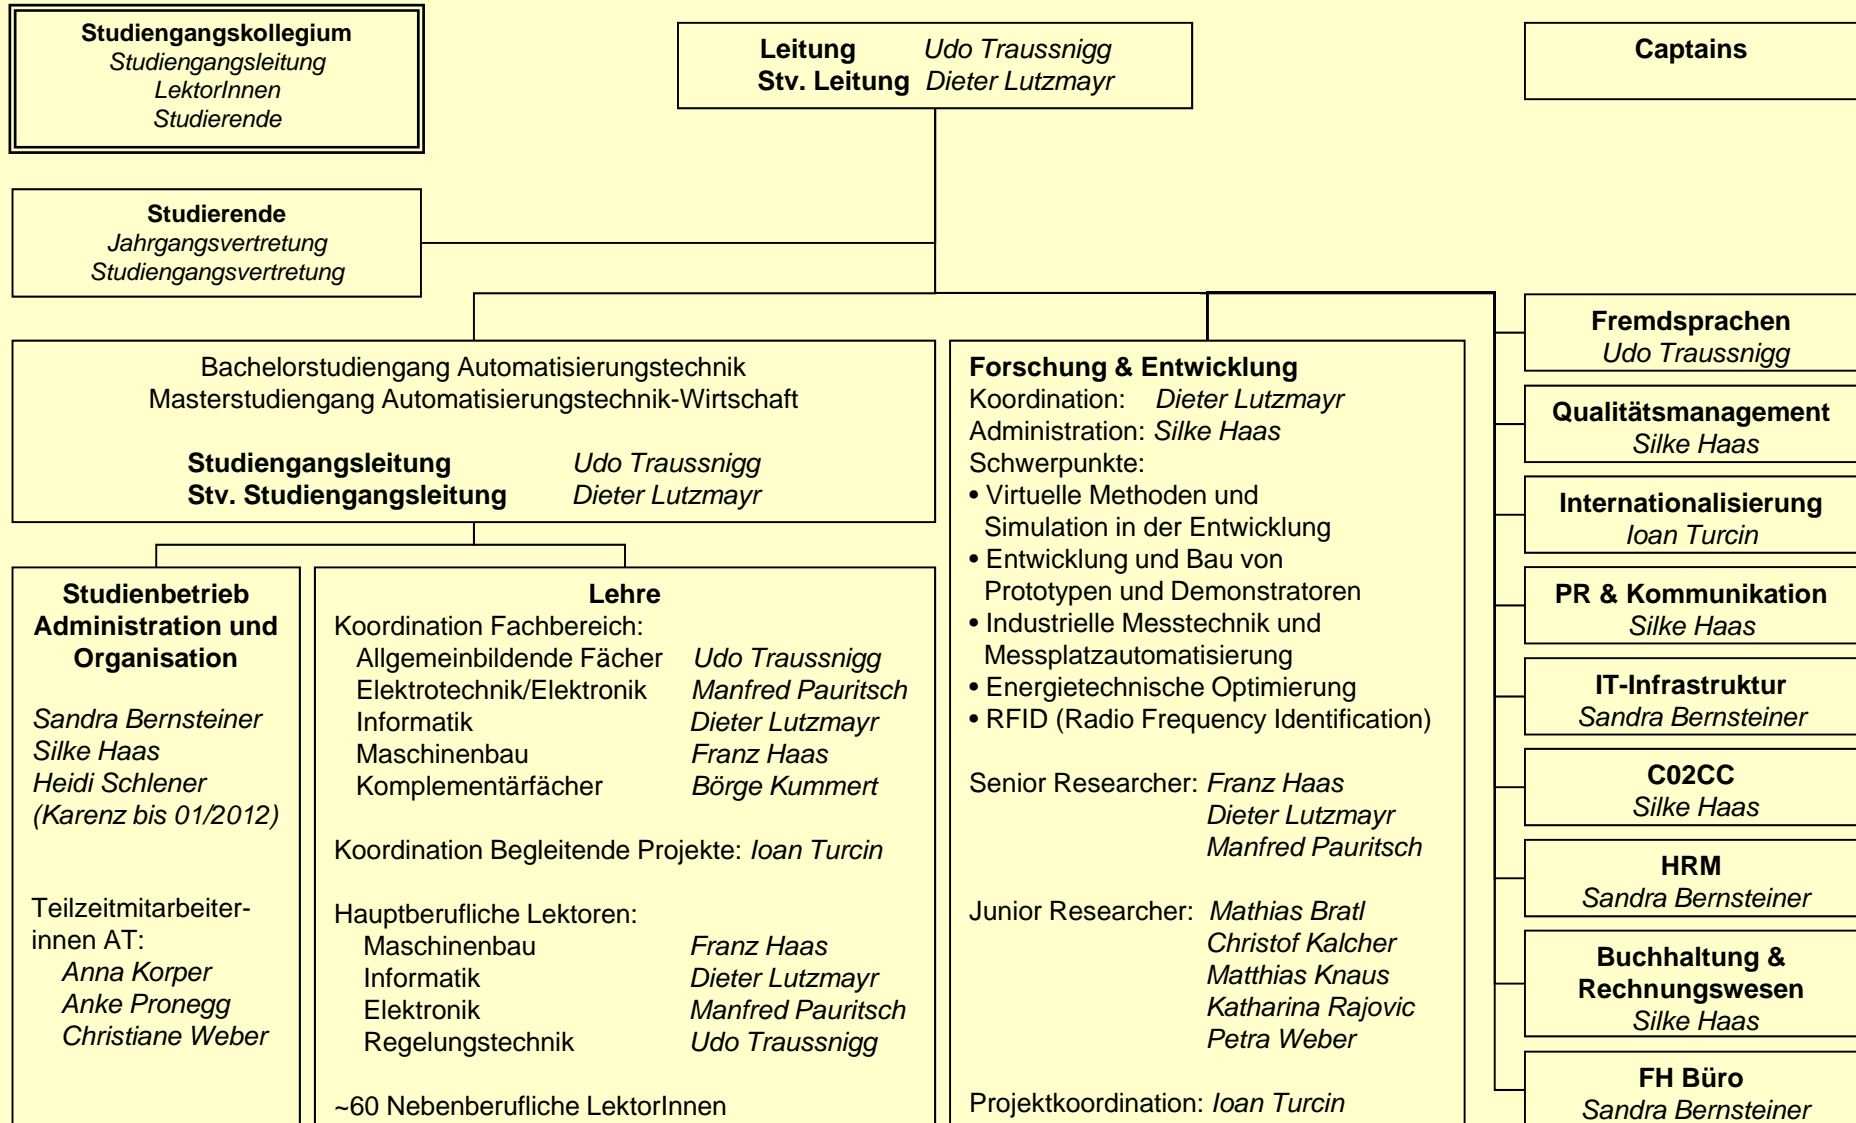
Studiengangskollegium
Studiengangsleitung
LektorInnen
Studierende

Leitung Udo Traussnigg
Stv. Leitung Dieter Lutzmayr

Captains

Studierende
Jahrgangsvertretung
Studiengangsvertretung

Bachelorstudiengang Automatisierungstechnik
Masterstudiengang Automatisierungstechnik-Wirtschaft

Studiengangsleitung Udo Traussnigg
Stv. Studiengangsleitung Dieter Lutzmayr

Studienbetrieb Administration und Organisation

Sandra Bernsteiner
Silke Haas
Heidi Schlener
(Karenz bis 01/2012)

Teilzeitmitarbeiterinnen AT:
Anna Korper
Anke Pronegg
Christiane Weber

Lehre
Koordination Fachbereich:
Allgemeinbildende Fächer Udo Traussnigg
Elektrotechnik/Elektronik Manfred Pauritsch
Informatik Dieter Lutzmayr
Maschinenbau Franz Haas
Komplementärfächer Börge Kummert

Koordination Begleitende Projekte: Ioan Turcin

Hauptberufliche Lektoren:
Maschinenbau Franz Haas
Informatik Dieter Lutzmayr
Elektronik Manfred Pauritsch
Regelungstechnik Udo Traussnigg

~60 Nebenberufliche LektorInnen

Forschung & Entwicklung
Koordination: Dieter Lutzmayr
Administration: Silke Haas
Schwerpunkte:
• Virtuelle Methoden und Simulation in der Entwicklung
• Entwicklung und Bau von Prototypen und Demonstratoren
• Industrielle Messtechnik und Messplatzautomatisierung
• Energietechnische Optimierung
• RFID (Radio Frequency Identification)

Senior Researcher: Franz Haas
Dieter Lutzmayr
Manfred Pauritsch

Junior Researcher: Mathias Bratl
Christof Kalcher
Matthias Knaus
Katharina Rajovic
Petra Weber

Projektkoordination: Ioan Turcin

Fremdsprachen
Udo Traussnigg

Qualitätsmanagement
Silke Haas

Internationalisierung
Ioan Turcin

PR & Kommunikation
Silke Haas

IT-Infrastruktur
Sandra Bernsteiner

C02CC
Silke Haas

HRM
Sandra Bernsteiner

Buchhaltung & Rechnungswesen
Silke Haas

FH Büro
Sandra Bernsteiner